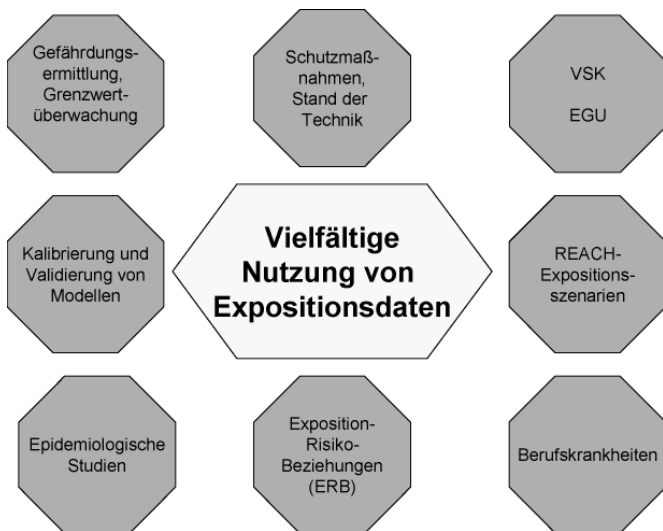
Gefährdungsermittlung, Grenzwertüberwachung

Schutzmaßnahmen, Stand der Technik

VSK

EGU

Kalibrierung und Validierung von Modellen

Vielfältige Nutzung von Expositionsdaten

REACH-Expositionsszenarien

Epidemiologische Studien

Exposition-Risiko-Beziehungen (ERB)

Berufskrankheiten